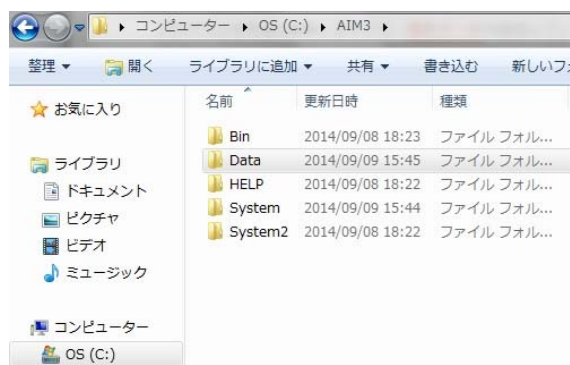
▸ コンピューター ▸ OS (C:) ▸ AIM3 ▸

整理 ▾ 開く ライブラリに追加 ▾ 共有 ▾ 書き込む 新しいフ

お気に入り

ライブラリ
ドキュメント
ピクチャ
ビデオ
ミュージック

コンピューター
OS (C:)

| 名前 | 更新日時 | 種類 |
|---|---|---|
| Bin | 2014/09/08 18:23 | ファイル フォル... |
| Data | 2014/09/09 15:45 | ファイル フォル... |
| HELP | 2014/09/08 18:22 | ファイル フォル... |
| System | 2014/09/09 15:44 | ファイル フォル... |
| System2 | 2014/09/08 18:22 | ファイル フォル... |